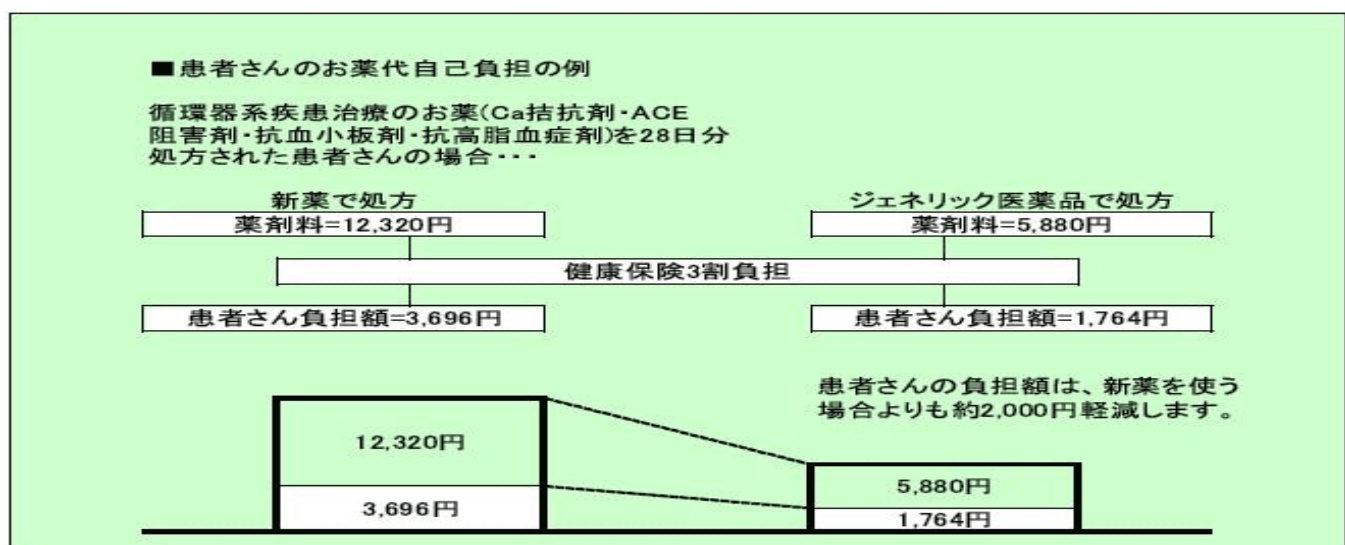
■患者さんのお薬代自己負担の例

循環器系疾患治療のお薬(Ca拮抗剤･ACE阻害剤･抗血小板剤･抗高脂血症剤)を28日分処方された患者さんの場合･･･

新薬で処方

薬剤料=12,320円

ジェネリック医薬品で処方

薬剤料=5,880円

健康保険3割負担

患者さん負担額=3,696円

患者さん負担額=1,764円

患者さんの負担額は、新薬を使う場合よりも約2,000円軽減します。

12,320円

3,696円

5,880円

1,764円